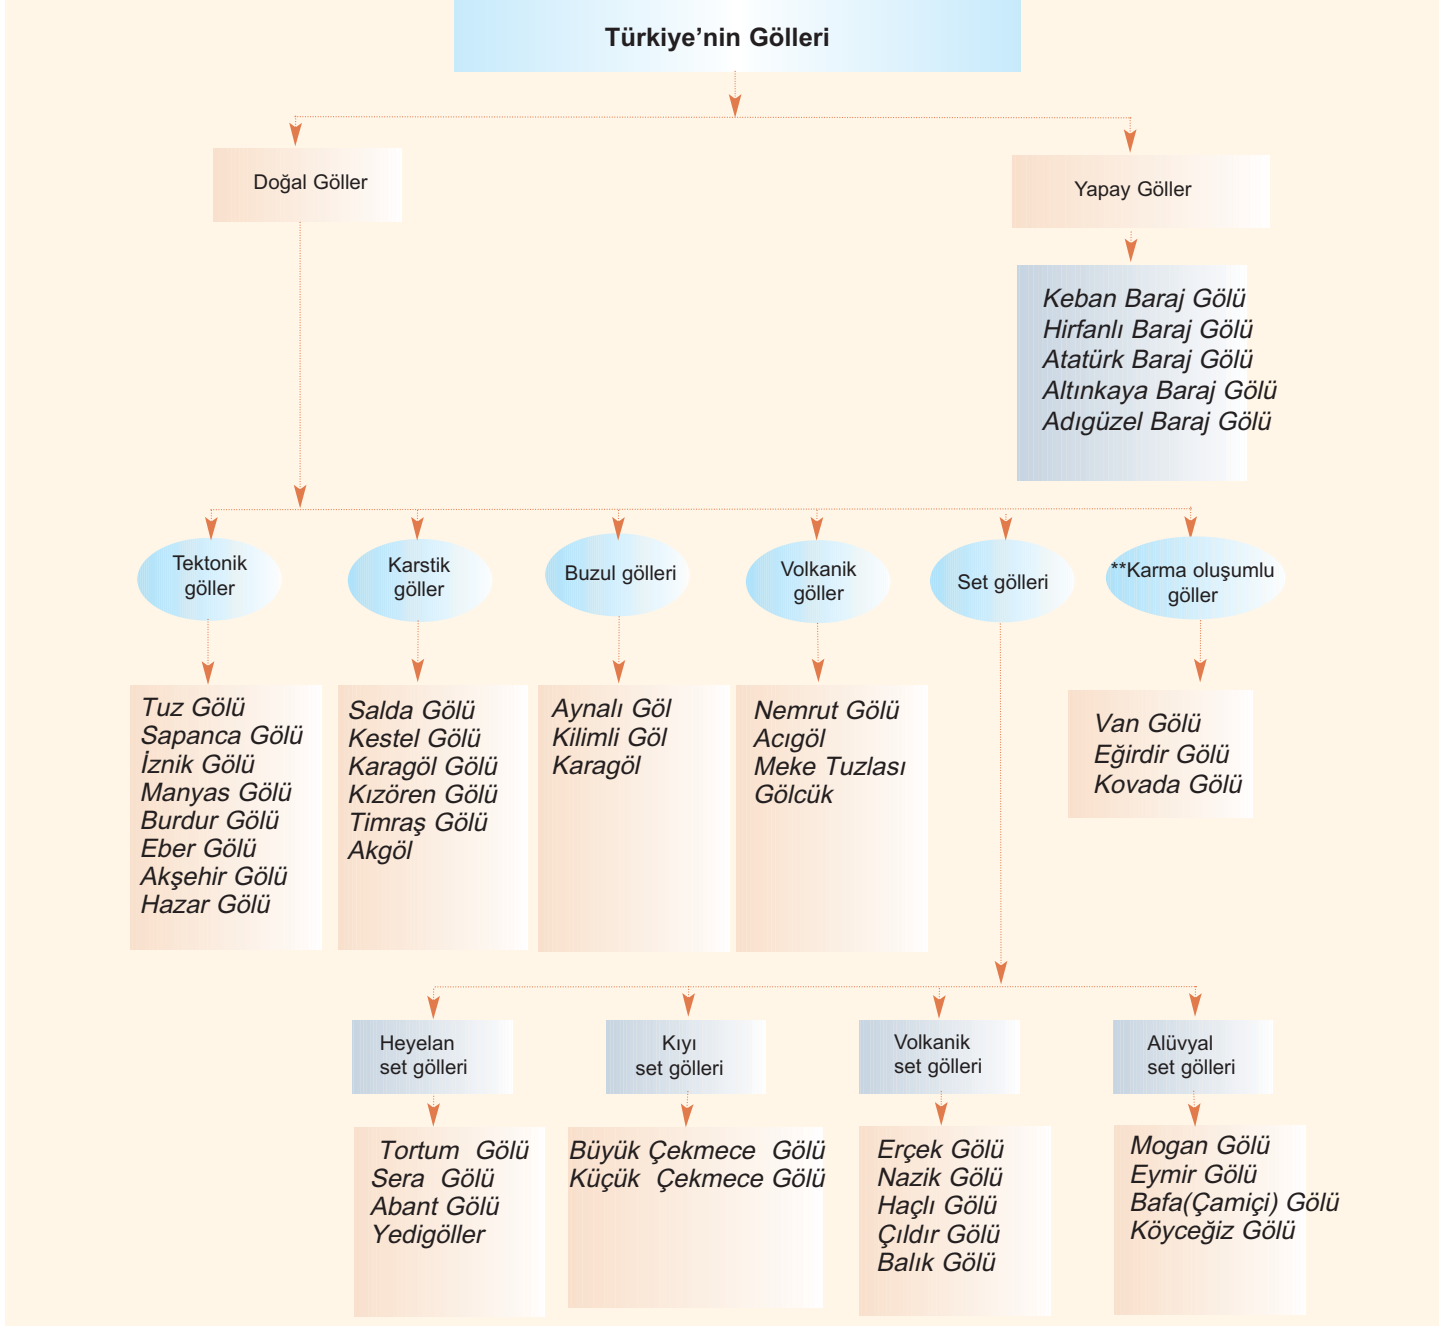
Türkiye'nin Gölleri

Doğal Göller

Yapay Göller

Keban Baraj Gölü
Hirfanlı Baraj Gölü
Atatürk Baraj Gölü
Altınkaya Baraj Gölü
Adıgüzel Baraj Gölü

Tektonik göller

Karstik göller

Buzul gölleri

Volkanik göller

Set gölleri

**Karma oluşumlu göller

Tuz Gölü
Sapanca Gölü
İznik Gölü
Manyas Gölü
Burdur Gölü
Eber Gölü
Akşehir Gölü
Hazar Gölü

Salda Gölü
Kestel Gölü
Karagöl Gölü
Kızören Gölü
Tımraş Gölü
Akgöl

Aynalı Göl
Kilimli Göl
Karagöl

Nemrut Gölü
Acıgöl
Meke Tuzlası
Gölcük

Van Gölü
Eğirdir Gölü
Kovada Gölü

Heyelan set gölleri

Kıyı set gölleri

Volkanik set gölleri

Alüvyal set gölleri

Tortum Gölü
Sera Gölü
Abant Gölü
Yedigöller

Büyük Çekmece Gölü
Küçük Çekmece Gölü

Erçek Gölü
Nazik Gölü
Haçlı Gölü
Çıldır Gölü
Balık Gölü

Mogan Gölü
Eymir Gölü
Bafa(Çamiçi) Gölü
Köyceğiz Gölü